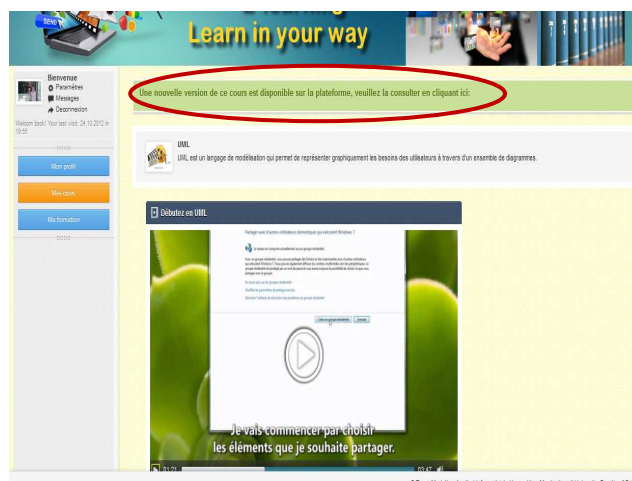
SEND

Learn in your way

Bienvenue
Paramètres
Messages
Déconnexion

Welcom back! Your last visit: 24.10.2012 in 19:55

Mon profil

Mes cours

Ma formation

Une nouvelle version de ce cours est disponible sur la plateforme, veuillez la consulter en cliquant ici:

UML
UML est un langage de modélisation qui permet de représenter graphiquement les besoins des utilisateurs à travers d'un ensemble de diagrammes.

Débutez en UML

Partager avec d'autres ordinateurs domestiques qui exécutent Windows 7

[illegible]

Je vais commencer par choisir les éléments que je souhaite partager.

01:21

03:47